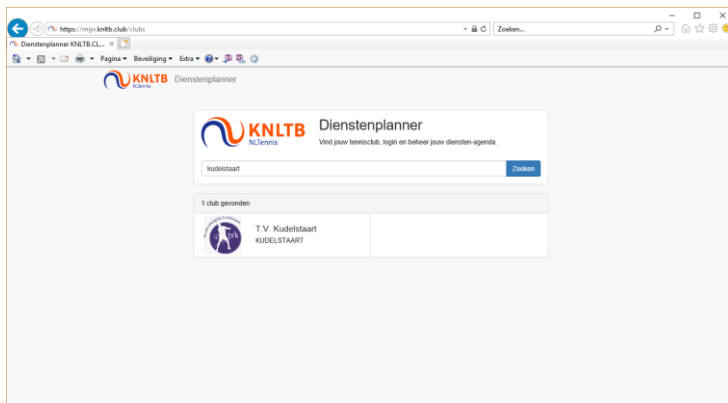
https://mijn.knltb.club/clubs

Zoeken...

Dienstenplanner KNLTB.Cl... ×

Pagina ▾ Beveiliging ▾ Extra ▾

KNLTB NLTennis Dienstenplanner

KNLTB NLTennis

Dienstenplanner

Vind jouw tennisclub, login en beheer jouw diensten-agenda.

kudelstaart

Zoeken

1 club gevonden

T.V. Kudelstaart
KUDELSTAART